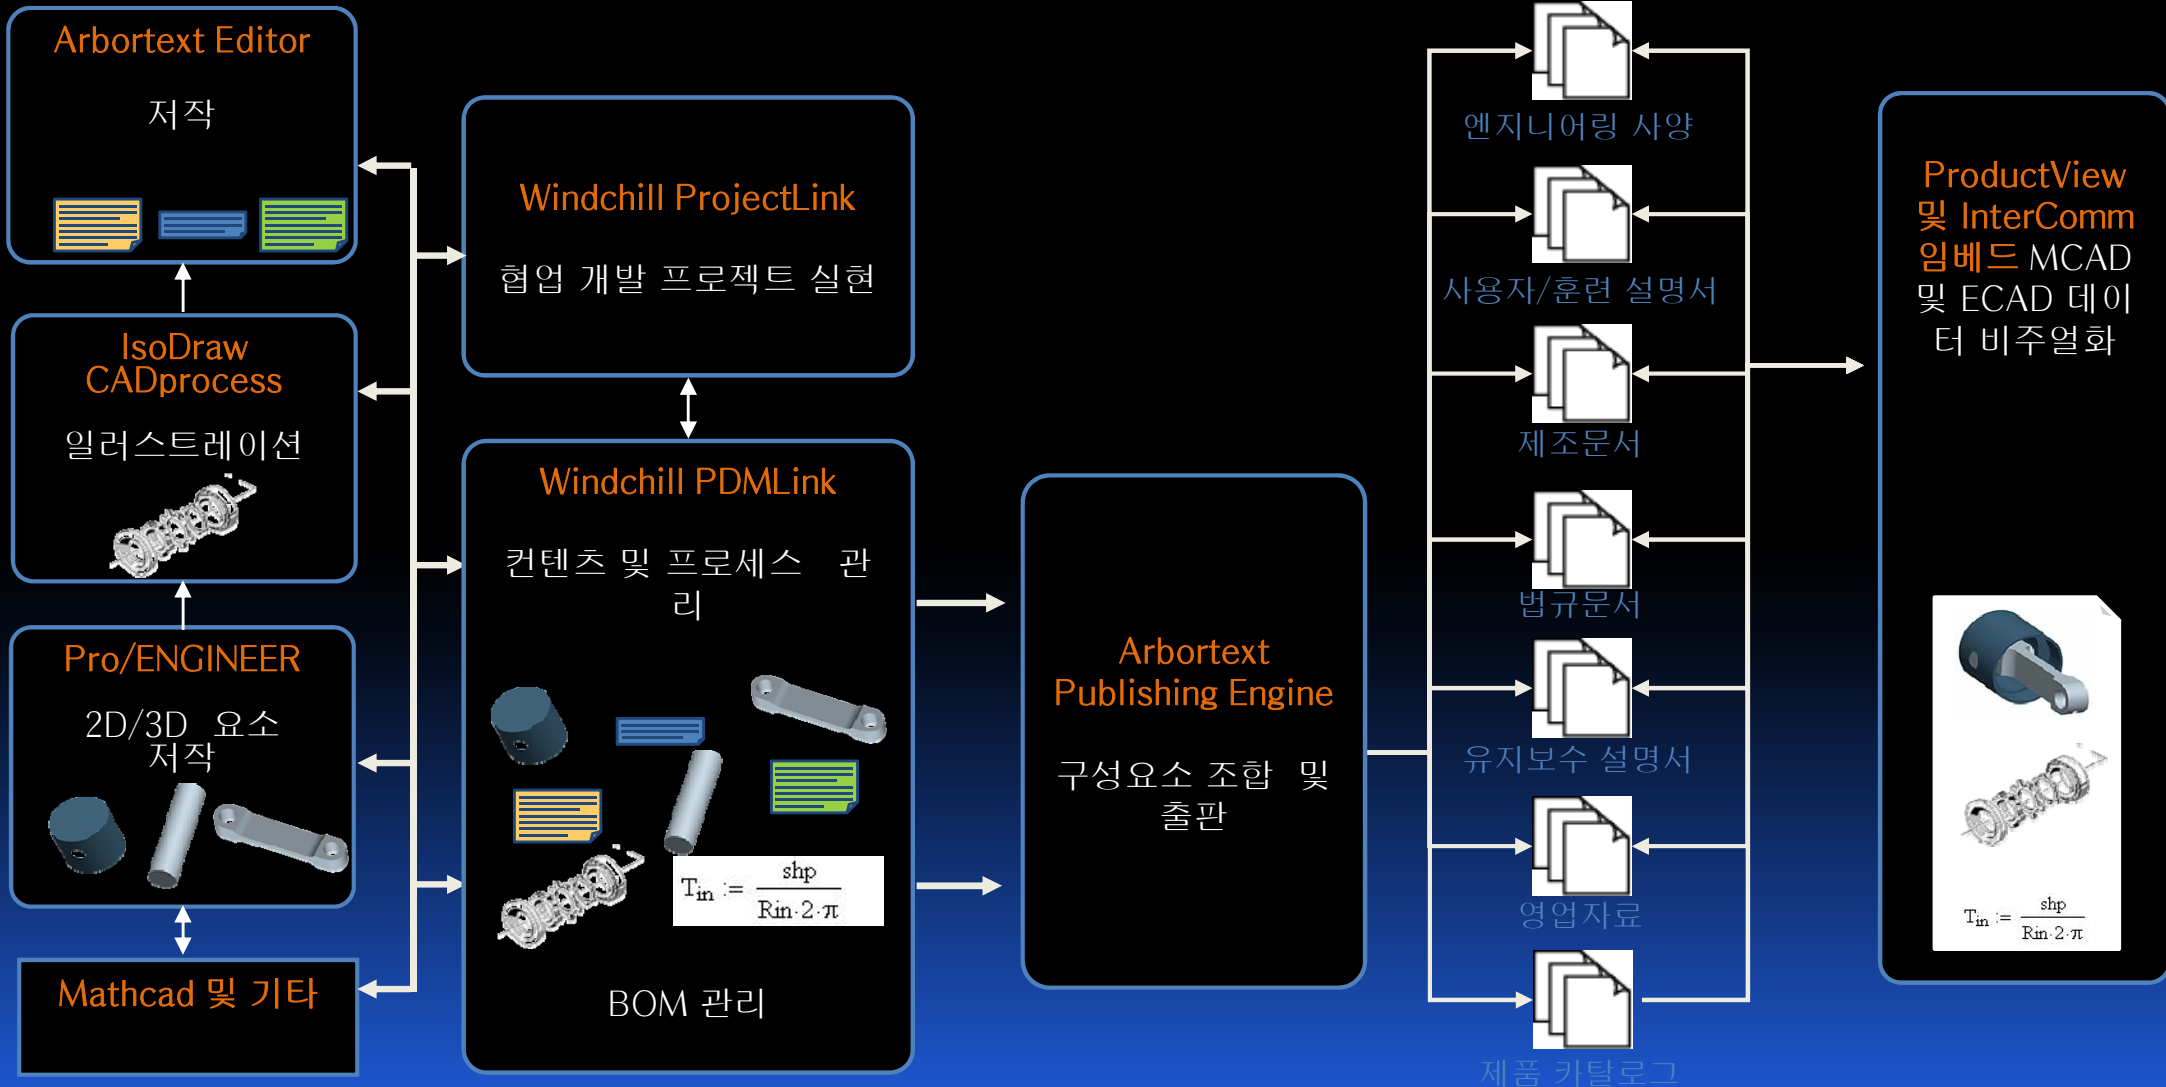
Arbortext Editor

저작

IsoDraw CADprocess

일러스트레이션

Pro/ENGINEER

2D/3D 요소 저작

Mathcad 및 기타

Windchill ProjectLink

협업 개발 프로젝트 실현

Windchill PDMLink

컨텐츠 및 프로세스 관리

$T_{in} := \frac{shp}{Rin \cdot 2 \cdot \pi}$

BOM 관리

Arbortext Publishing Engine

구성요소 조합 및 출판

엔지니어링 사양

사용자/훈련 설명서

제조문서

법규문서

유지보수 설명서

영업자료

제품 카탈로그

ProductView 및 InterComm 임베드 MCAD 및 ECAD 데이터 비주얼화

$T_{in} := \frac{shp}{Rin \cdot 2 \cdot \pi}$